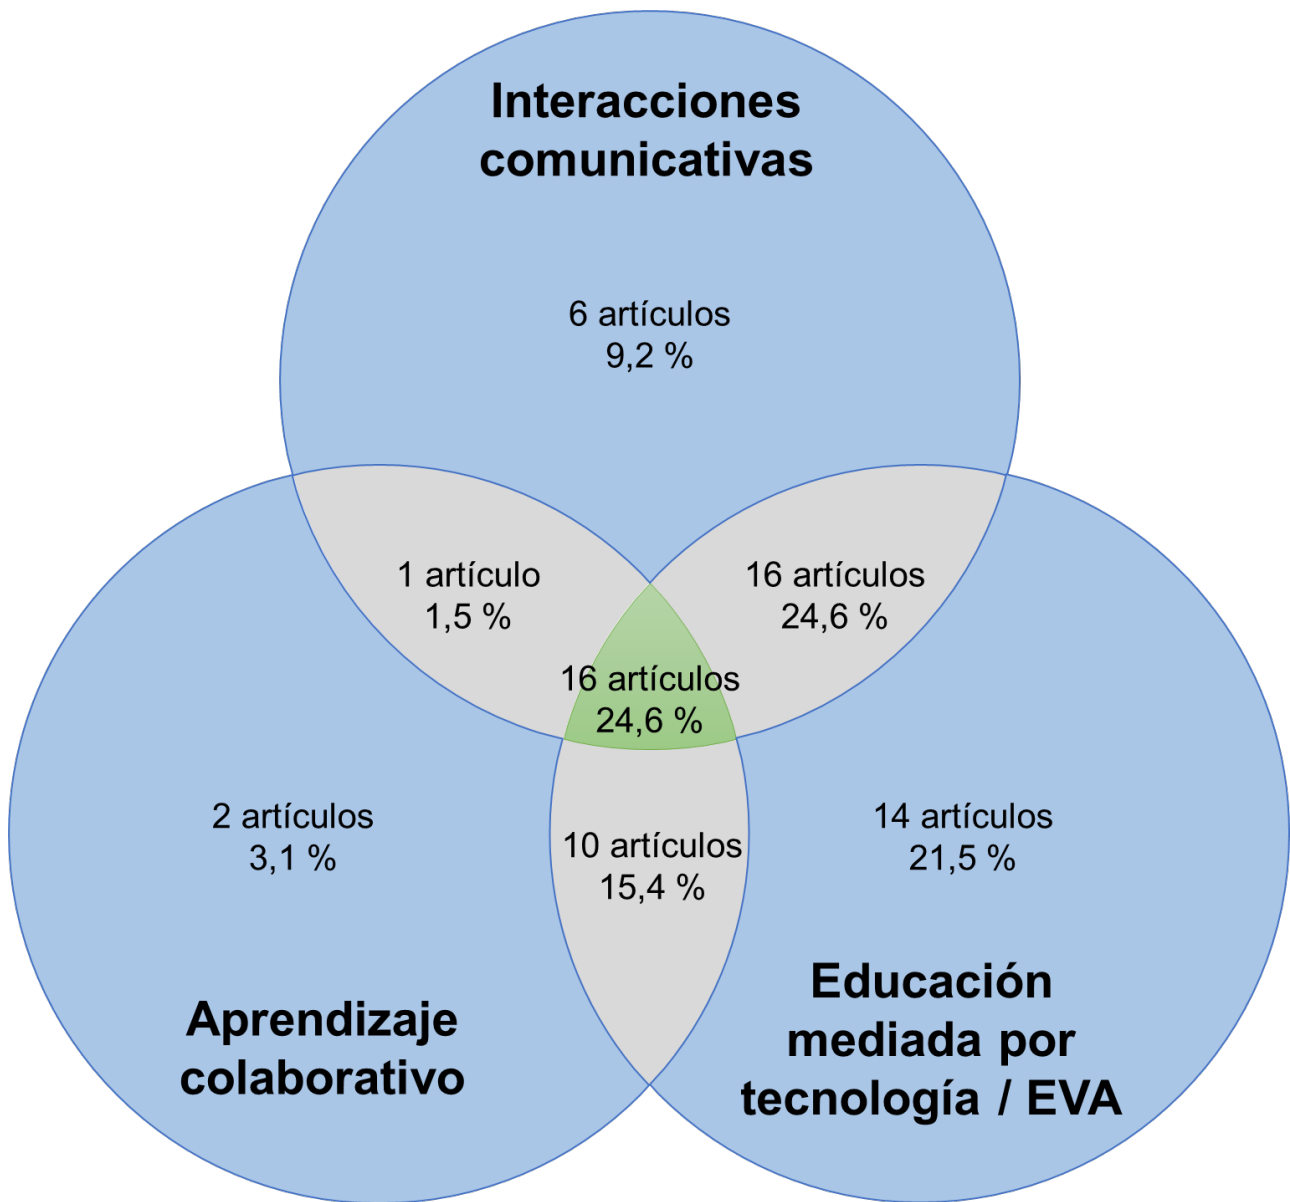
Interacciones comunicativas

6 artículos
9,2 %

1 artículo
1,5 %

16 artículos
24,6 %

16 artículos
24,6 %

2 artículos
3,1 %

10 artículos
15,4 %

14 artículos
21,5 %

Aprendizaje colaborativo

Educación mediada por tecnología / EVA